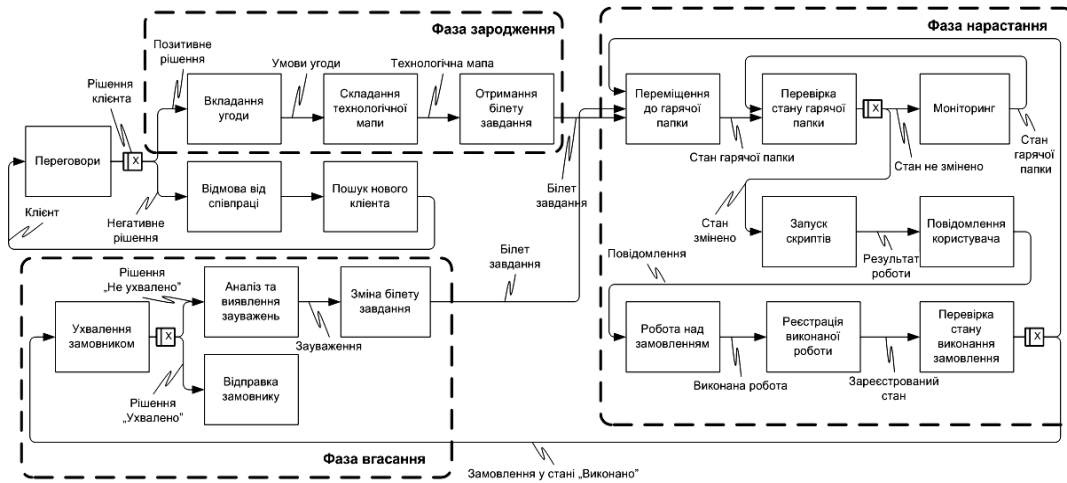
Фаза зародження

Фаза нарастання

Позитивне рішення

Умови угоди

Технологічна мапа

Рішення клієнта

Вкладання угоди

Складання технологічної мапи

Отримання білету завдання

Переміщення до гарячої папки

Перевірка стану гарячої папки

X

Моніторинг

Переговори

X

Стан гарячої папки

Стан не змінено

Стан гарячої папки

Відмова від співпраці

Пошук нового клієнта

Білет завдання

Клієнт

Негативне рішення

Стан змінено

Запуск скриптів

Повідомлення користувача

Білет завдання

Результат роботи

Повідомлення

Рішення „Не ухвалено"

Аналіз та виявлення зауважень

Зміна білету завдання

Ухвалення замовником

X

Зауваження

Робота над замовленням

Реєстрація виконаної роботи

Перевірка стану виконання замовлення

X

Відправка замовнику

Рішення „Ухвалено"

Виконана робота

Зареєстрований стан

Фаза вгасання

Замовлення у стані „Виконано"